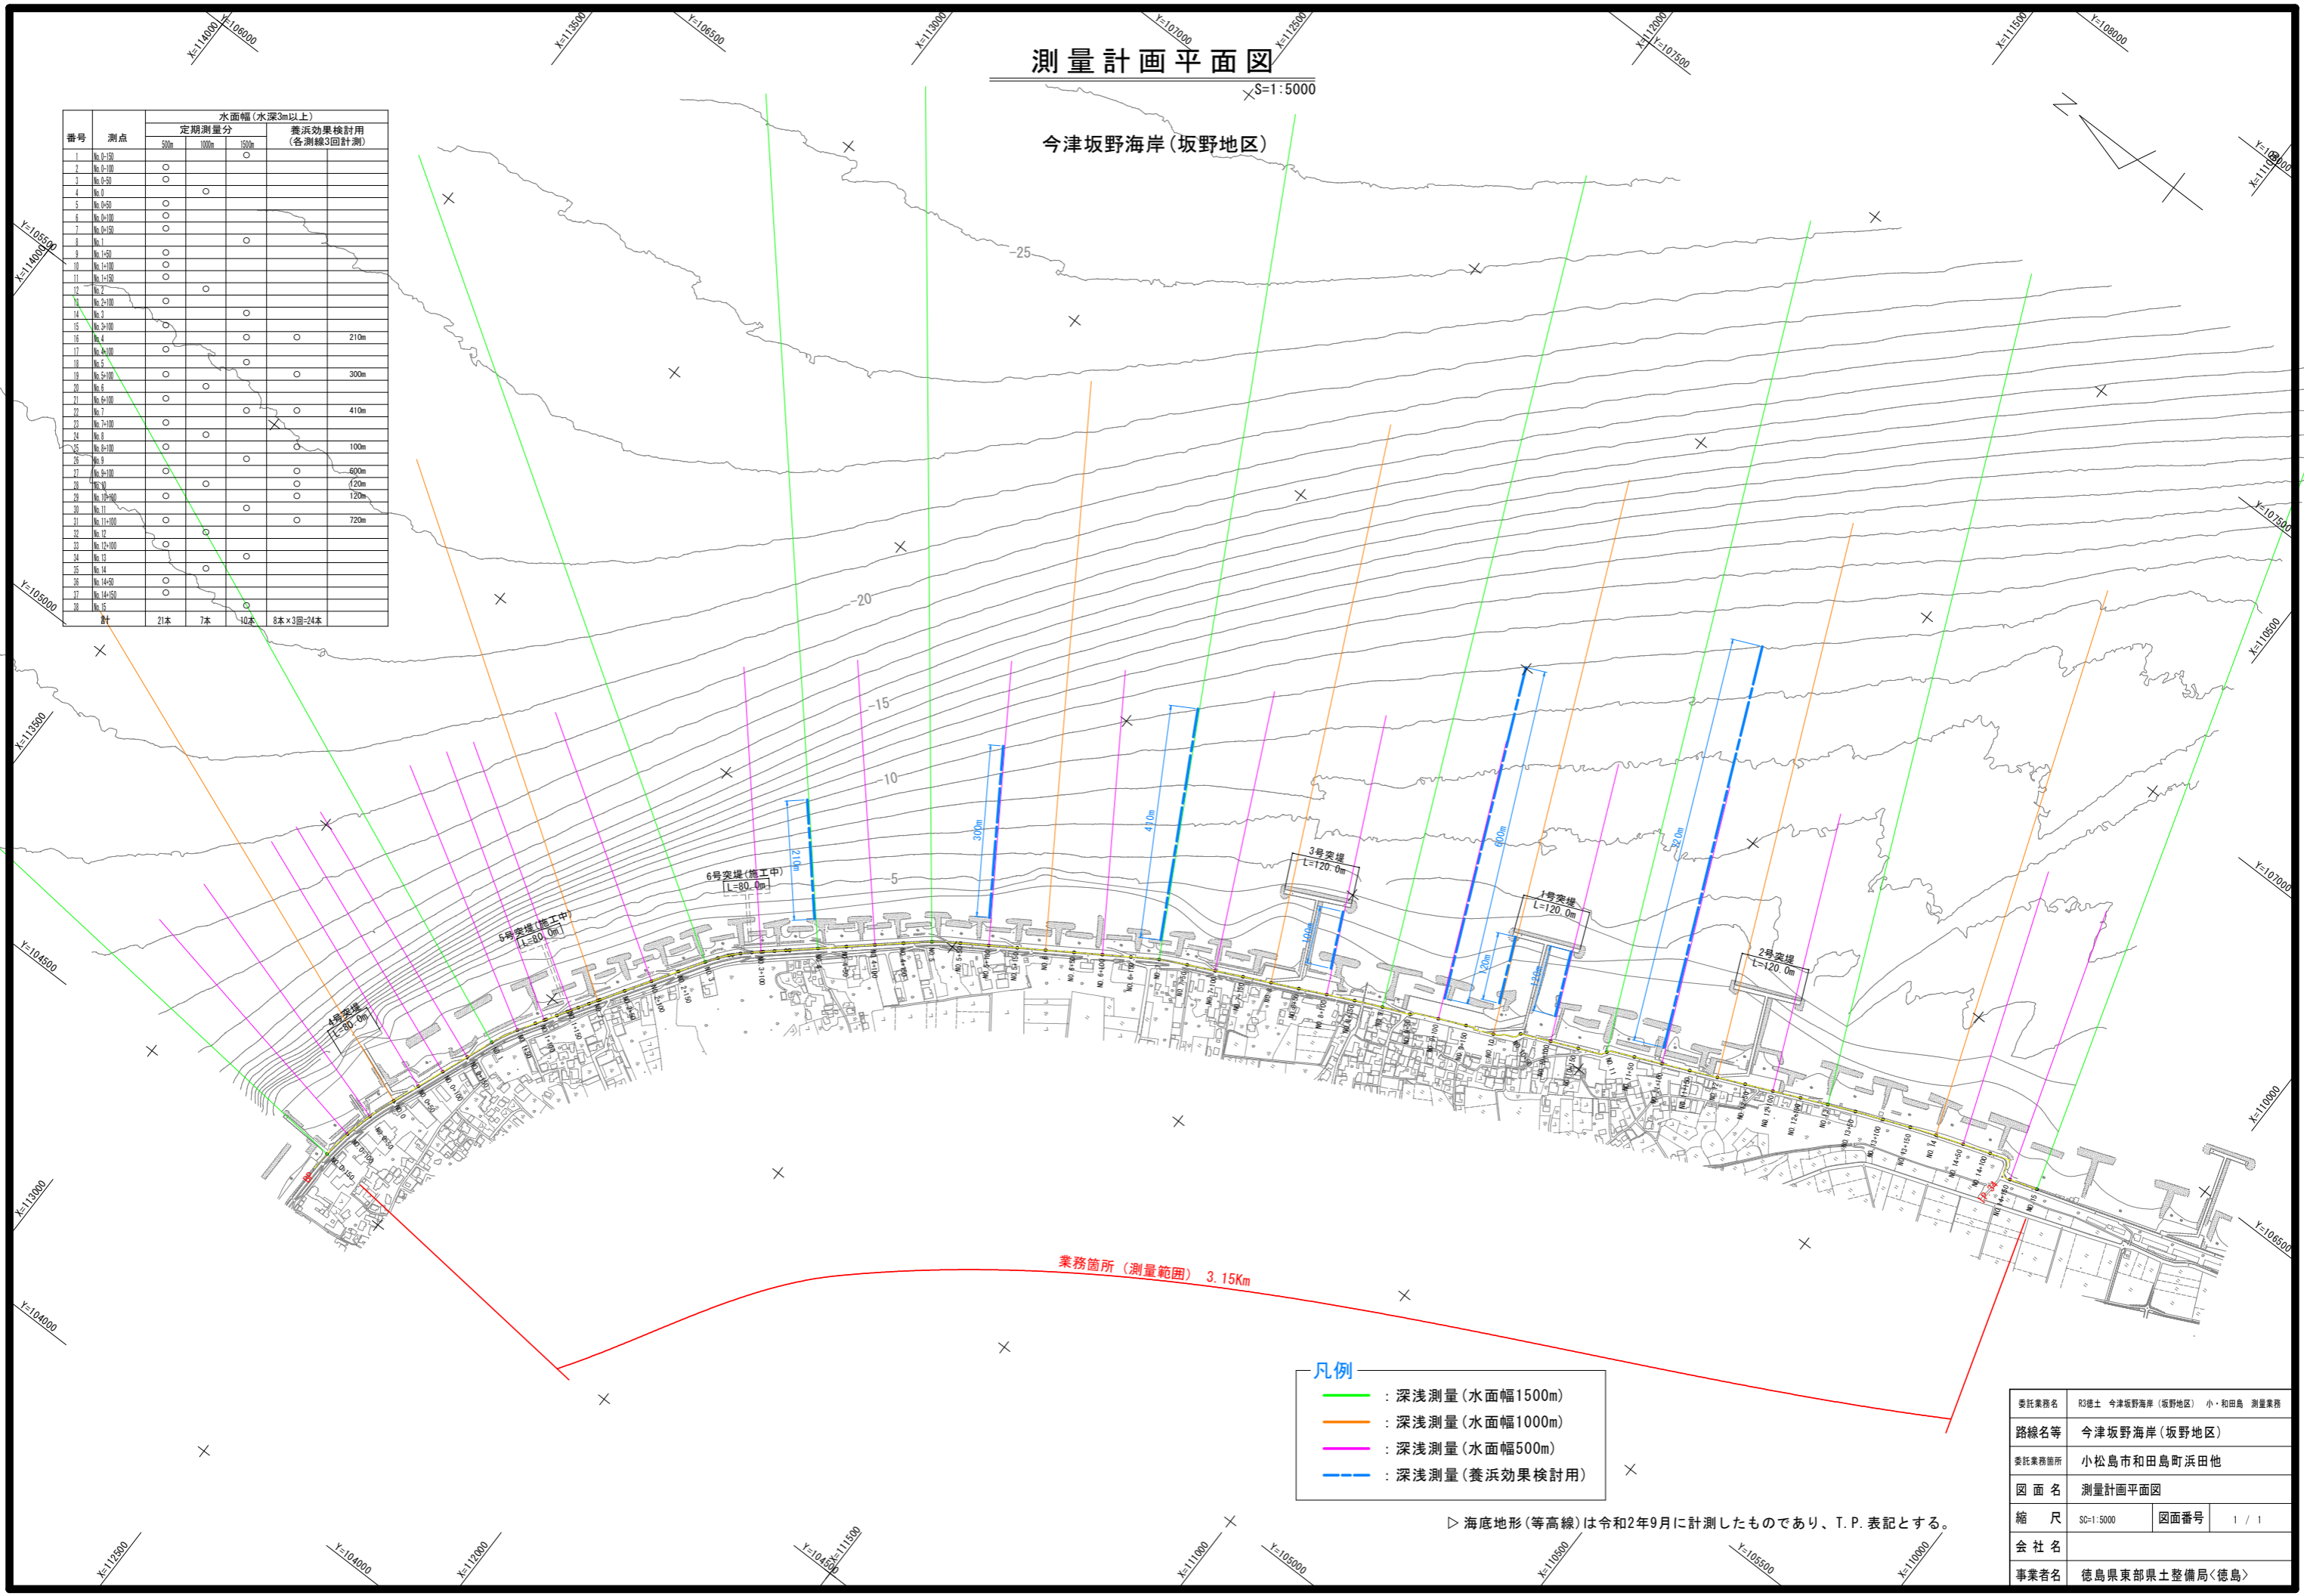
測量計画平面図

S=1:5000

今津坂野海岸(坂野地区)

| 番号 | 測点 | 水面幅(水深3m以上) 定期測量分 500m | 1000m | 1500m | 養浜効果検討用(各測線3回計測) | |
|---|---|---|---|---|---|---|
| 1 | No.0-150 | | | ○ | | |
| 2 | No.0-100 | ○ | | | | |
| 3 | No.0-50 | ○ | | | | |
| 4 | No.0 | | ○ | | | |
| 5 | No.0+50 | ○ | | | | |
| 6 | No.0+100 | ○ | | | | |
| 7 | No.0+150 | ○ | | | | |
| 8 | No.1 | | | ○ | | |
| 9 | No.1+50 | ○ | | | | |
| 10 | No.1+100 | ○ | | | | |
| 11 | No.1+150 | ○ | | | | |
| 12 | No.2 | | ○ | | | |
| 13 | No.2+100 | ○ | | | | |
| 14 | No.3 | | | ○ | | |
| 15 | No.3+100 | ○ | | | | |
| 16 | No.4 | | | ○ | ○ | 210m |
| 17 | No.4+100 | ○ | | | | |
| 18 | No.5 | | | ○ | | |
| 19 | No.5+100 | ○ | | | ○ | 300m |
| 20 | No.6 | | ○ | | | |
| 21 | No.6+100 | ○ | | | | |
| 22 | No.7 | | | ○ | ○ | 410m |
| 23 | No.7+100 | ○ | | | | |
| 24 | No.8 | | ○ | | | |
| 25 | No.8+100 | ○ | | | ○ | 100m |
| 26 | No.9 | | | ○ | | |
| 27 | No.9+100 | ○ | | | ○ | 600m |
| 28 | No.10 | | ○ | | ○ | 120m |
| 29 | No.10+100 | ○ | | | ○ | 120m |
| 30 | No.11 | | | ○ | | |
| 31 | No.11+100 | ○ | | | ○ | 720m |
| 32 | No.12 | | ○ | | | |
| 33 | No.12+100 | ○ | | | | |
| 34 | No.13 | | | ○ | | |
| 35 | No.14 | | ○ | | | |
| 36 | No.14+50 | ○ | | | | |
| 37 | No.14+150 | ○ | | | | |
| 38 | No.15 | | | ○ | | |
| 計 | | 21本 | 7本 | 10本 | 8本×3回=24本 | |

X=114000 Y=106000 X=113500 Y=106500 X=113000 Y=107000 X=112500 X=112000 Y=107500 X=111500 Y=108000 Y=105500 X=114000 Y=105000 X=113500 Y=104500 X=113000 Y=104000 X=112500 Y=104000 X=112000 Y=104500 X=111500 X=111000 Y=105000 X=110500 Y=105500 X=110000 Y=106500 Y=107000 X=110000 X=110500 Y=107500 Y=108000 X=111000

-25 -20 -15 -10 -5

210m 300m 410m 100m 600m 120m 120m 720m

6号突堤(施工中) L=80.0m
5号突堤(施工中) L=80.0m
4号突堤 L=80.0m
3号突堤 L=120.0m
1号突堤 L=120.0m
2号突堤 L=120.0m

業務箇所 (測量範囲) 3.15Km

凡例
: 深浅測量(水面幅1500m)
: 深浅測量(水面幅1000m)
: 深浅測量(水面幅500m)
: 深浅測量(養浜効果検討用)

▷海底地形(等高線)は令和2年9月に計測したものであり、T.P.表記とする。

| 委託業務名 | R3徳土 今津坂野海岸(坂野地区) 小・和田島 測量業務 | | |
|---|---|---|---|
| 路線名等 | 今津坂野海岸(坂野地区) | | |
| 委託業務箇所 | 小松島市和田島町浜田他 | | |
| 図面名 | 測量計画平面図 | | |
| 縮尺 | SC=1:5000 | 図面番号 | 1 / 1 |
| 会社名 | | | |
| 事業者名 | 徳島県東部県土整備局<徳島> | | |